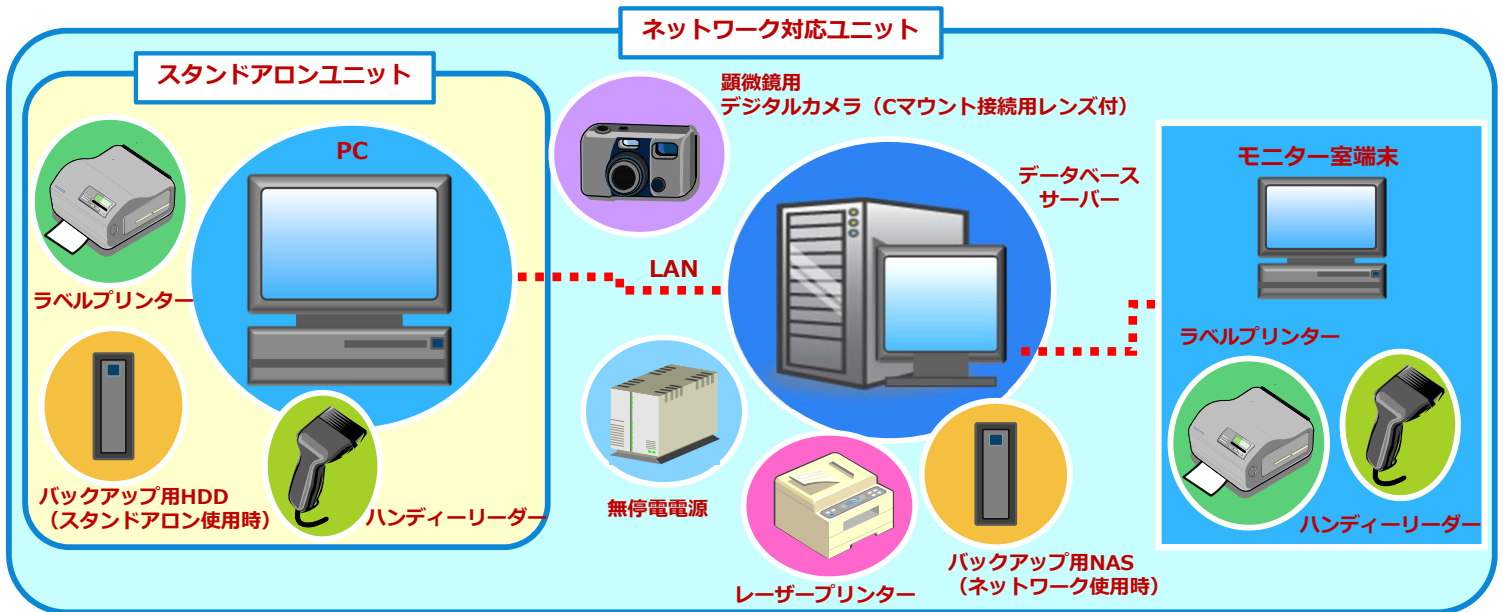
ネットワーク対応ユニット

スタンドアロンユニット

PC

ラベルプリンター

バックアップ用HDD
（スタンドアロン使用時）

ハンディーリーダー

顕微鏡用
デジタルカメラ（Cマウント接続用レンズ付）

LAN

データベース
サーバー

無停電電源

レーザープリンター

バックアップ用NAS
（ネットワーク使用時）

モニター室端末

ラベルプリンター

ハンディーリーダー